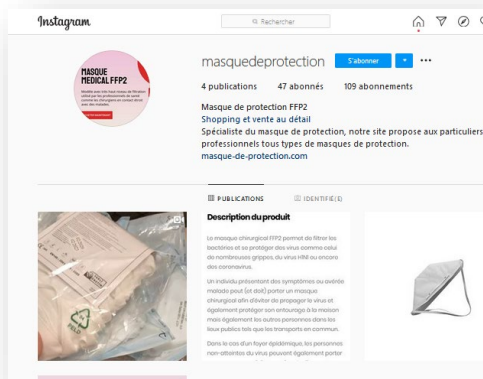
Instagram

Rechercher

masquedeprotection S'abonner ···

4 publications 47 abonnés 109 abonnements

Masque de protection FFP2
Shopping et vente au détail
Spécialiste du masque de protection, notre site propose aux particuliers professionnels tous types de masques de protection.
masque-de-protection.com

MASQUE MEDICAL FFP2

PUBLICATIONS IDENTIFIÉ(E)

Description du produit

Le masque chirurgical FFP2 permet de filtrer les bactéries et se protéger des virus comme celui de nombreuses grippes, du virus H1N1 ou encore des coronavirus.

Un individu présentant des symptômes ou avéré malade peut (et doit) porter un masque chirurgical afin d'éviter de propager le virus et également protéger son entourage à la maison mais également les autres personnes dans les lieux publics tels que les transports en commun.

Dans le cas d'un foyer épidémique, les personnes non-atteintes du virus peuvent également porter